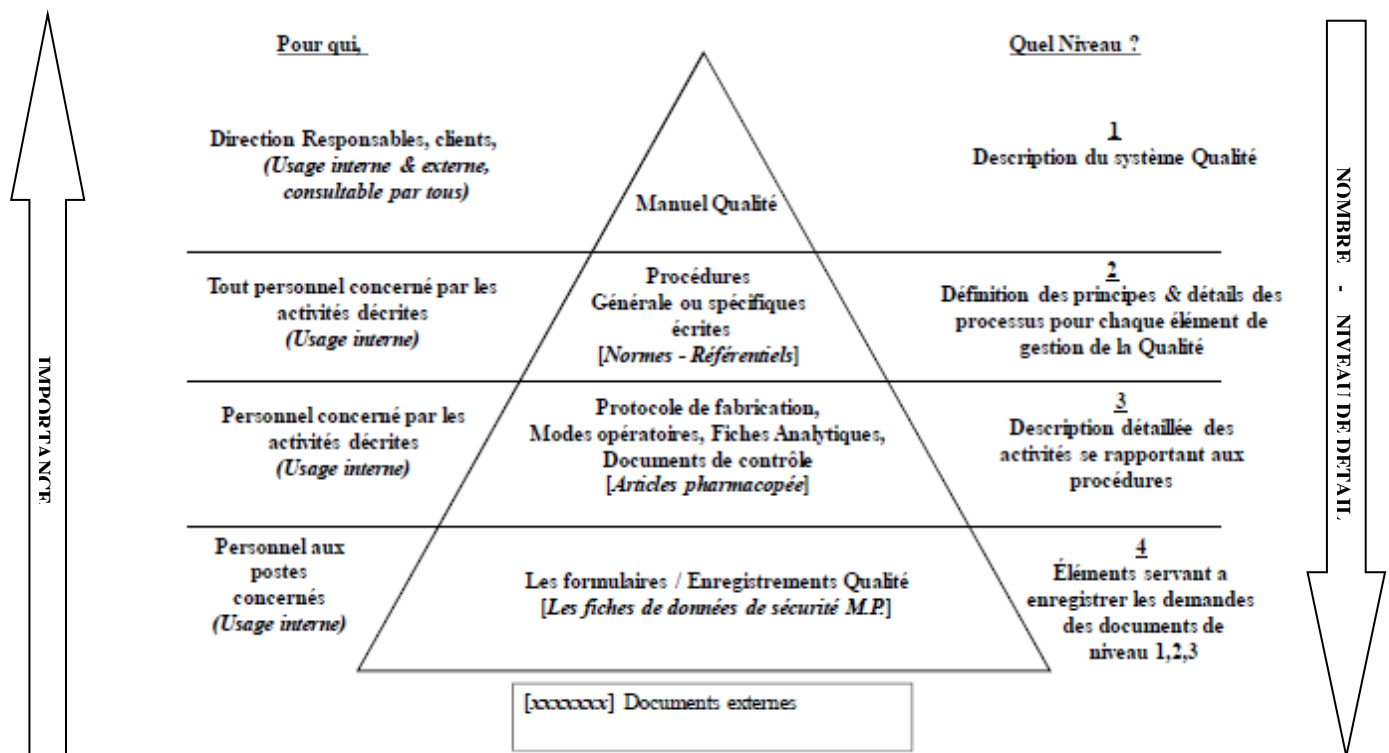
Pour qui,

Quel Niveau ?

IMPORTANCE

Direction Responsables, clients, *(Usage interne & externe, consultable par tous)*

Manuel Qualité

1
Description du système Qualité

Tout personnel concerné par les activités décrites *(Usage interne)*

Procédures
Générale ou spécifiques écrites
[*Normes - Référentiels*]

2
Définition des principes & détails des processus pour chaque élément de gestion de la Qualité

Personnel concerné par les activités décrites *(Usage interne)*

Protocole de fabrication, Modes opératoires, Fiches Analytiques, Documents de contrôle
[*Articles pharmacopée*]

3
Description détaillée des activités se rapportant aux procédures

Personnel aux postes concernés *(Usage interne)*

Les formulaires / Enregistrements Qualité
[*Les fiches de données de sécurité M.P.*]

4
Éléments servant a enregistrer les demandes des documents de niveau 1,2,3

NOMBRE - NIVEAU DE DETAIL

[*xxxxxxx*] Documents externes